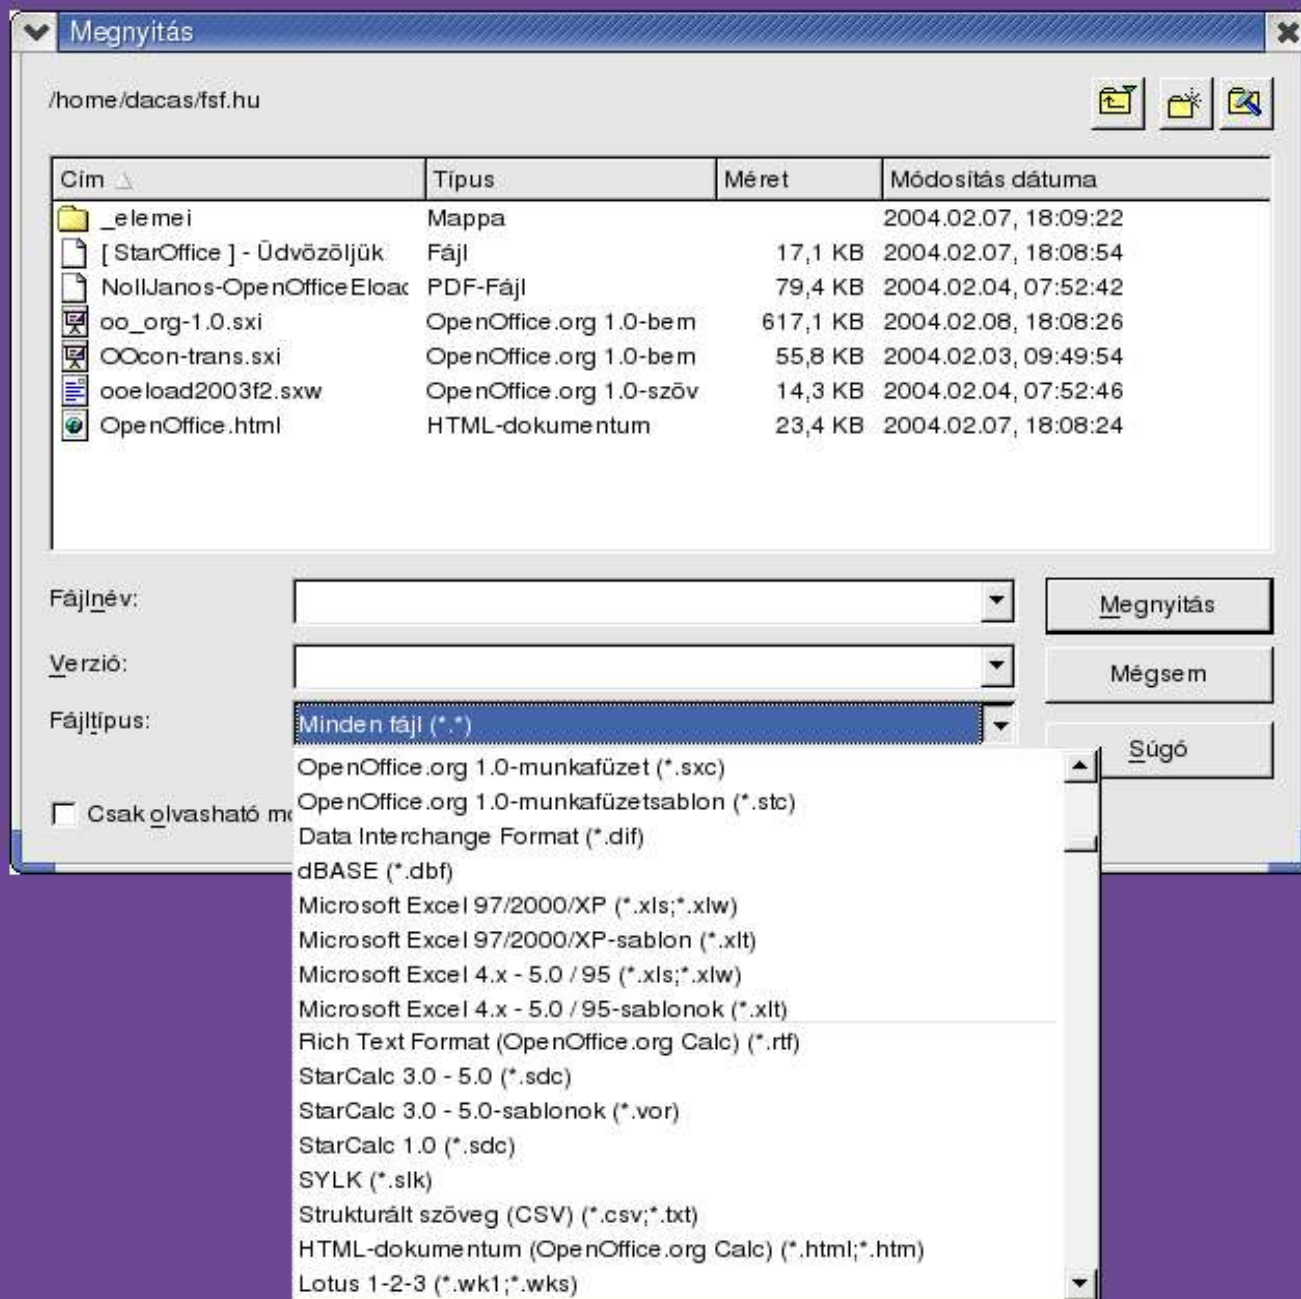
Megnyitás

/home/dacas/fsf.hu

| Cím | Típus | Méret | Módosítás dátuma |
|---|---|---|---|
| _elemei | Mappa | | 2004.02.07, 18:09:22 |
| [ StarOffice ] - Üdvözöljük | Fájl | 17,1 KB | 2004.02.07, 18:08:54 |
| NollJanos-OpenOfficeEloa | PDF-Fájl | 79,4 KB | 2004.02.04, 07:52:42 |
| oo_org-1.0.sxi | OpenOffice.org 1.0-bem | 617,1 KB | 2004.02.08, 18:08:26 |
| OOcon-trans.sxi | OpenOffice.org 1.0-bem | 55,8 KB | 2004.02.03, 09:49:54 |
| ooeload2003f2.sxw | OpenOffice.org 1.0-szöv | 14,3 KB | 2004.02.04, 07:52:46 |
| OpenOffice.html | HTML-dokumentum | 23,4 KB | 2004.02.07, 18:08:24 |

Fájlnév:
Verzió:
Fájltípus: Minden fájl (*.*)

Megnyitás
Mégsem
Súgó

Csak olvasható m

OpenOffice.org 1.0-munkafüzet (*.sxc)
OpenOffice.org 1.0-munkafüzetsablon (*.stc)
Data Interchange Format (*.dif)
dBASE (*.dbf)
Microsoft Excel 97/2000/XP (*.xls;*.xlw)
Microsoft Excel 97/2000/XP-sablon (*.xlt)
Microsoft Excel 4.x - 5.0 / 95 (*.xls;*.xlw)
Microsoft Excel 4.x - 5.0 / 95-sablonok (*.xlt)
Rich Text Format (OpenOffice.org Calc) (*.rtf)
StarCalc 3.0 - 5.0 (*.sdc)
StarCalc 3.0 - 5.0-sablonok (*.vor)
StarCalc 1.0 (*.sdc)
SYLK (*.slk)
Strukturált szöveg (CSV) (*.csv;*.txt)
HTML-dokumentum (OpenOffice.org Calc) (*.html;*.htm)
Lotus 1-2-3 (*.wk1;*.wks)